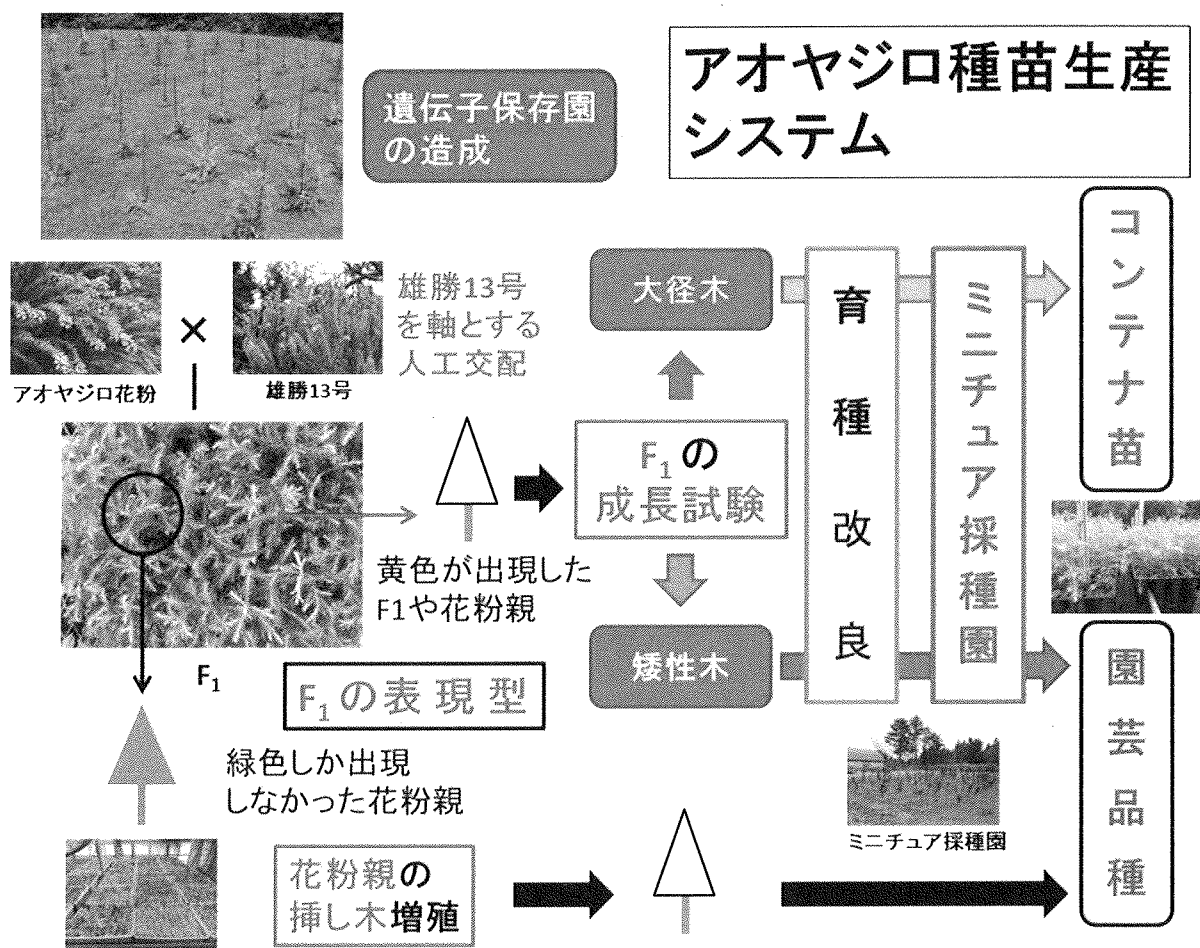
アオヤジロ種苗生産システム

遺伝子保存園の造成

アオヤジロ花粉

×

雄勝13号

雄勝13号を軸とする人工交配

$F_1$

黄色が出現した F1や花粉親

$F_1$の表現型

緑色しか出現しなかった花粉親

$F_1$の成長試験

大径木

矮性木

育種改良

ミニチュア採種園

コンテナ苗

園芸品種

ミニチュア採種園

花粉親の挿し木増殖